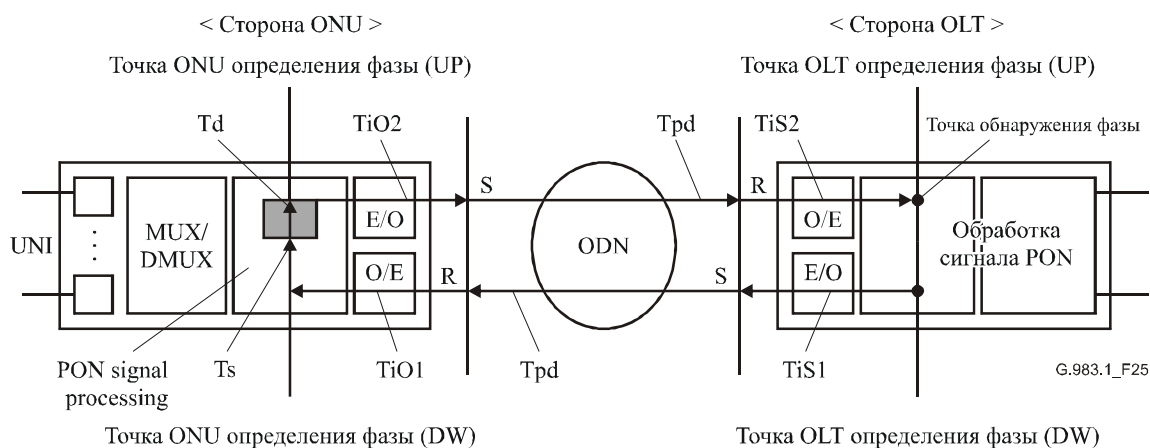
< Сторона ONU >

Точка ONU определения фазы (UP)

< Сторона OLT >

Точка OLT определения фазы (UP)

Td

TiO2

Tpd

TiS2

Точка обнаружения фазы

UNI

MUX/ DMUX

E/O

S

ODN

R

O/E

Обработка сигнала PON

O/E

R

S

E/O

PON signal processing

Ts

TiO1

Tpd

TiS1

G.983.1_F25

Точка ONU определения фазы (DW)

Точка OLT определения фазы (DW)